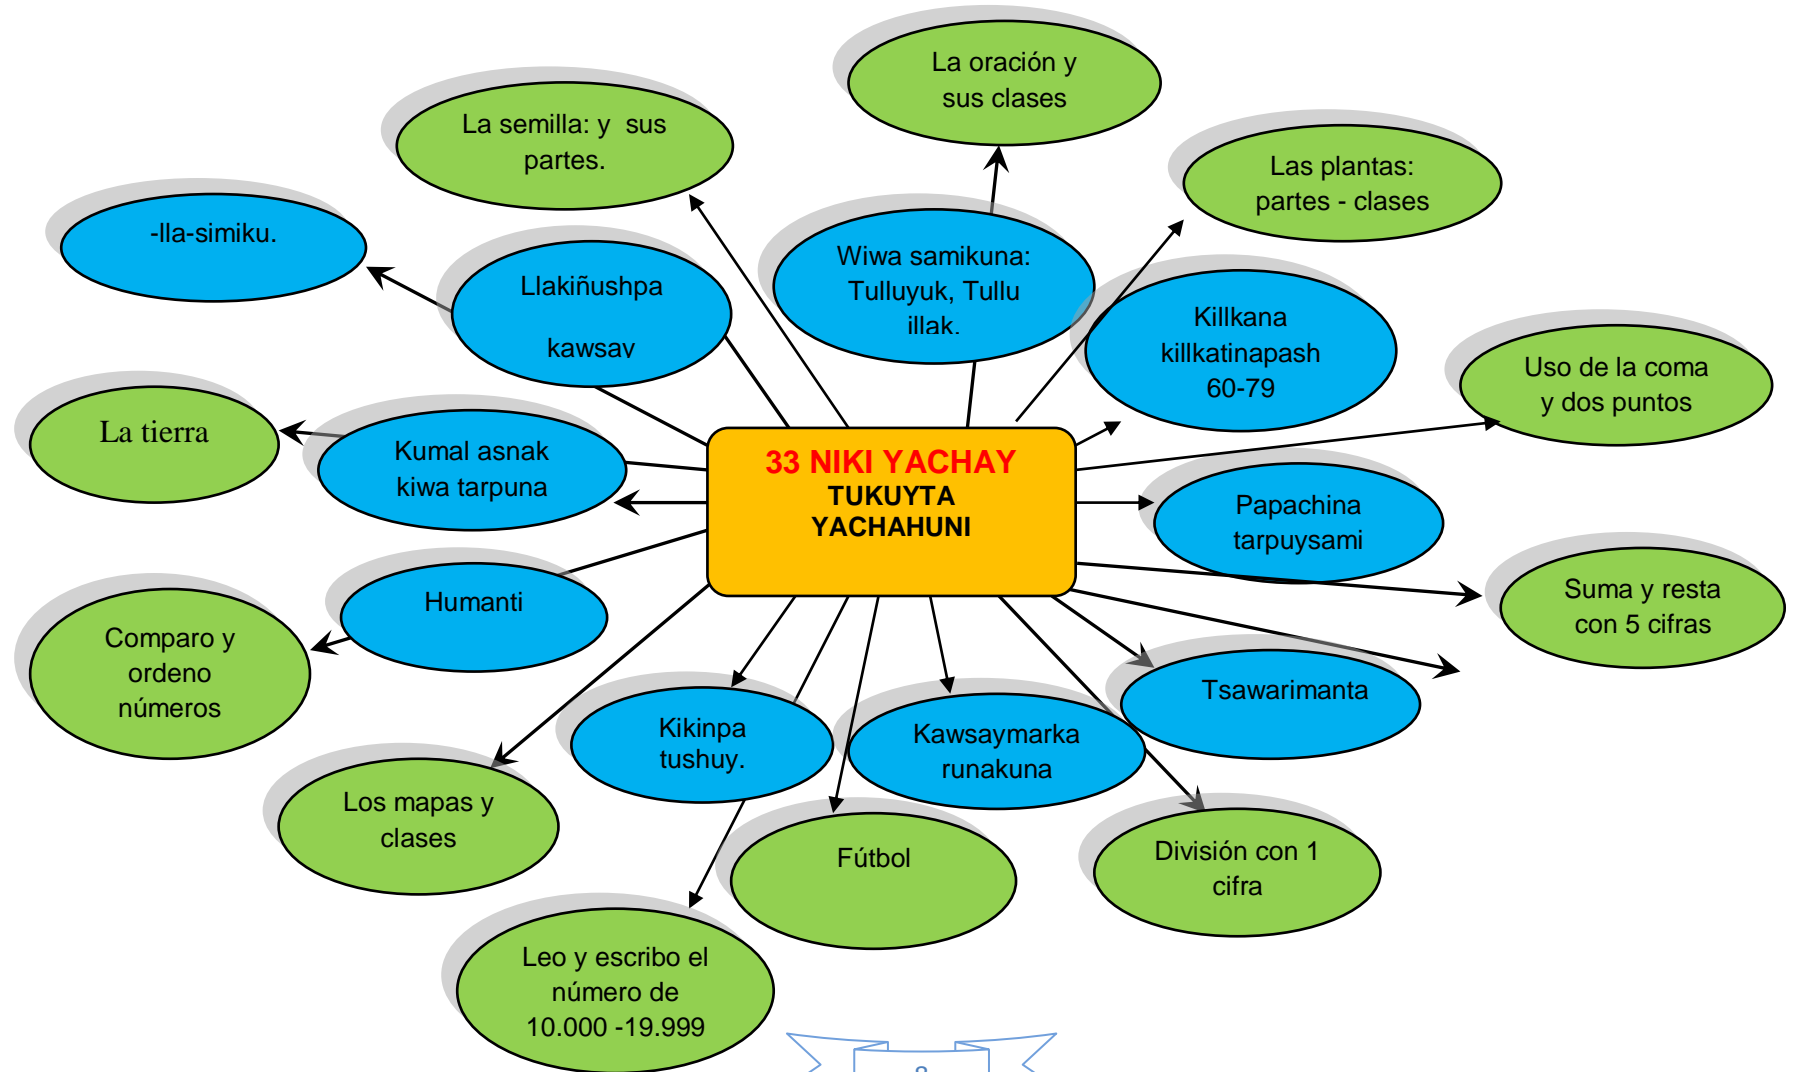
La oración y sus clases

La semilla: y sus partes.

Las plantas: partes - clases

-lla-simiku.

Wiwa samikuna: Tulluyuk, Tullu illak.

Llakiñushpa kawsay

Killkana killkatinapash 60-79

Uso de la coma y dos puntos

La tierra

Kumal asnak kiwa tarpuna

33 NIKI YACHAY
TUKUYTA YACHAHUNI

Papachina tarpuysami

Suma y resta con 5 cifras

Humanti

Comparo y ordeno números

Tsawarimanta

Kikinpa tushuy.

Kawsaymarka runakuna

Los mapas y clases

Fútbol

División con 1 cifra

Leo y escribo el número de 10.000 -19.999

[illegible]